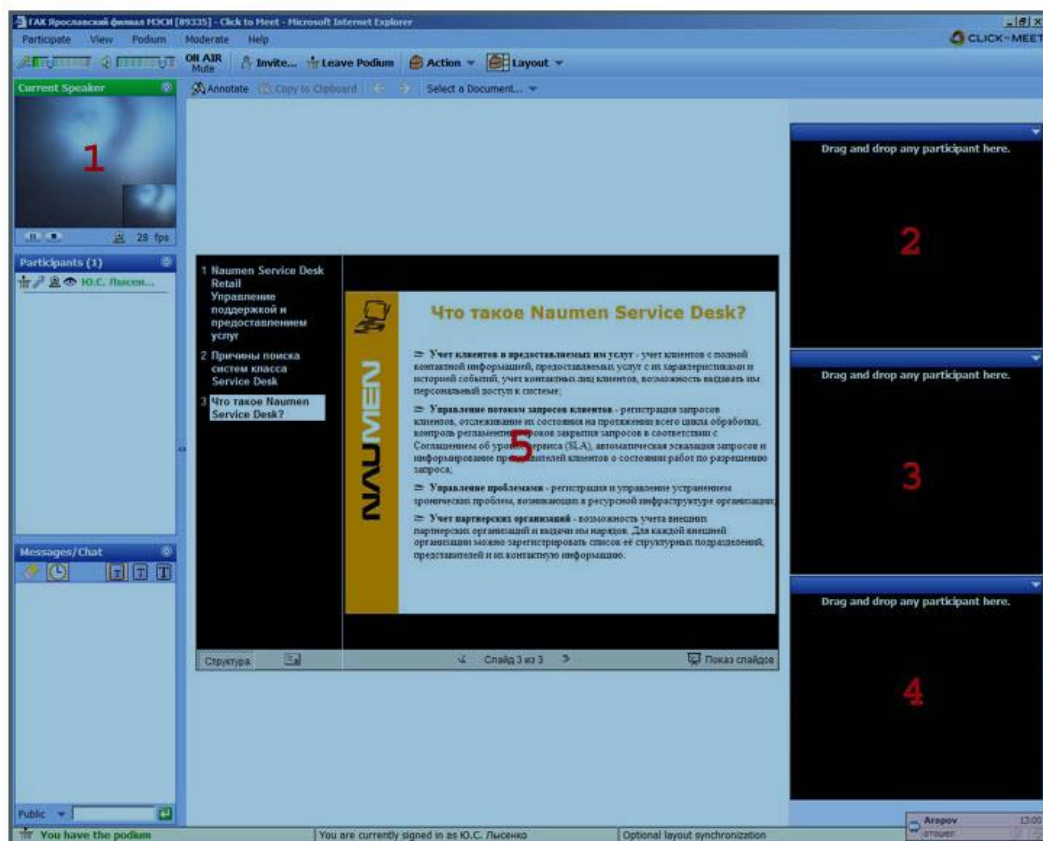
ГАК Ярославский филиал МЭСИ [89335] - Click to Meet - Microsoft Internet Explorer

Participate View Podium Moderate Help

CLICK-MEET

ON AIR Mute Invite... Leave Podium Action Layout

Current Speaker

1

28 fps

Participants (1)

Ю.С. Лысен...

Messages/Chat

Public

Annotate Copy to Clipboard Select a Document...

1 Naumen Service Desk Retail Управление поддержкой и предоставлением услуг

2 Причины поиска систем класса Service Desk

3 Что такое Naumen Service Desk?

NAUMEN

Что такое Naumen Service Desk?

Учет клиентов и предоставляемых им услуг - учет клиентов с полной контактной информацией, предоставляемых услуг с их характеристиками и историей событий, учет контактных лиц клиентов, возможность выдавать им персональный доступ к системе;

Управление потоком запросов клиентов - регистрация запросов клиентов, отслеживание их состояния на протяжении всего цикла обработки, контроль регламентированных сроков закрытия запросов в соответствии с Соглашением об уровне сервиса (SLA), автоматическая эскалация запросов и информирование представителей клиентов о состоянии работ по разрешению запроса;

5

Управление проблемами - регистрация и управление устранением хронических проблем, возникающих в ресурсной инфраструктуре организации;

Учет партнерских организаций - возможность учета внешних партнерских организаций и выдачи им нарядов. Для каждой внешней организации можно зарегистрировать список её структурных подразделений, представителей и их контактную информацию.

Структура

Слайд 3 из 3

Показ слайдов

Drag and drop any participant here.

2

Drag and drop any participant here.

3

Drag and drop any participant here.

4

Arapov 13:00 отошел

You have the podium

You are currently signed in as Ю.С. Лысенко

Optional layout synchronization